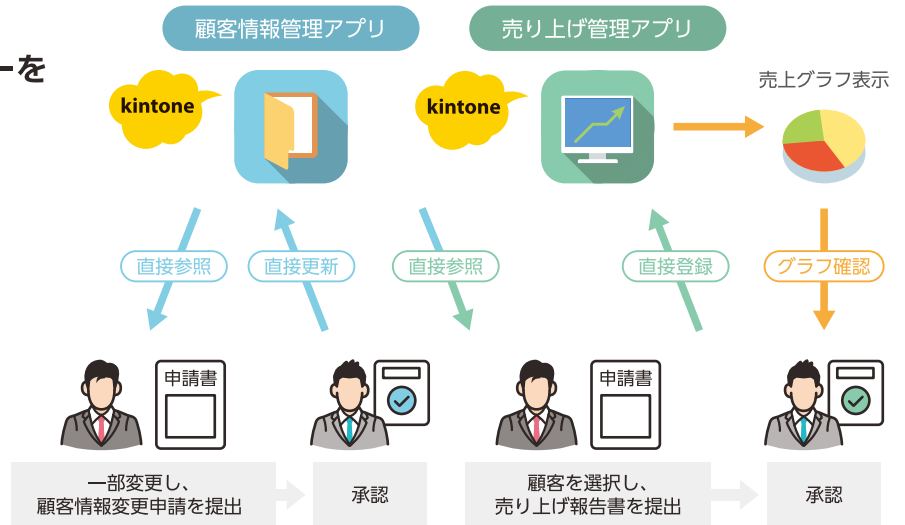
ーを

顧客情報管理アプリ

売り上げ管理アプリ

kintone

kintone

売上グラフ表示

直接参照

直接更新

直接参照

直接登録

グラフ確認

申請書

申請書

一部変更し、
顧客情報変更申請を提出

承認

顧客を選択し、
売り上げ報告書を提出

承認